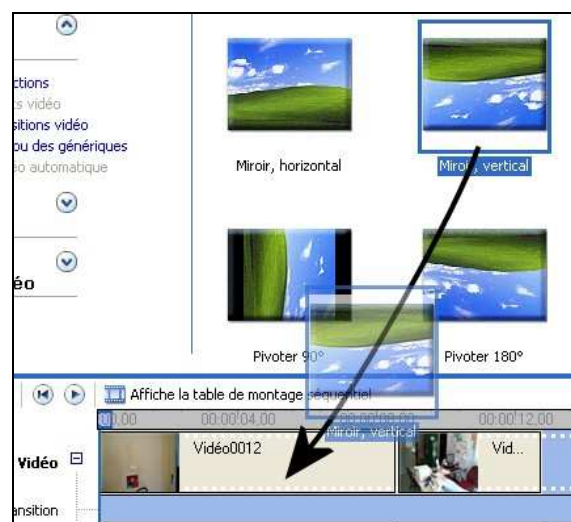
ctions
ts vidéo
sitions vidéo
ou des génériques
éo automatique

éo

Miroir, horizontal

Miroir, vertical

Pivoter 90°

Pivoter 180°

Affiche la table de montage séquentiel

0,00 00:00:04,00 00:00:08,00 00:00:12,00

Miroir, vertical

Vidéo

Vidéo0012

Vid...

nsition